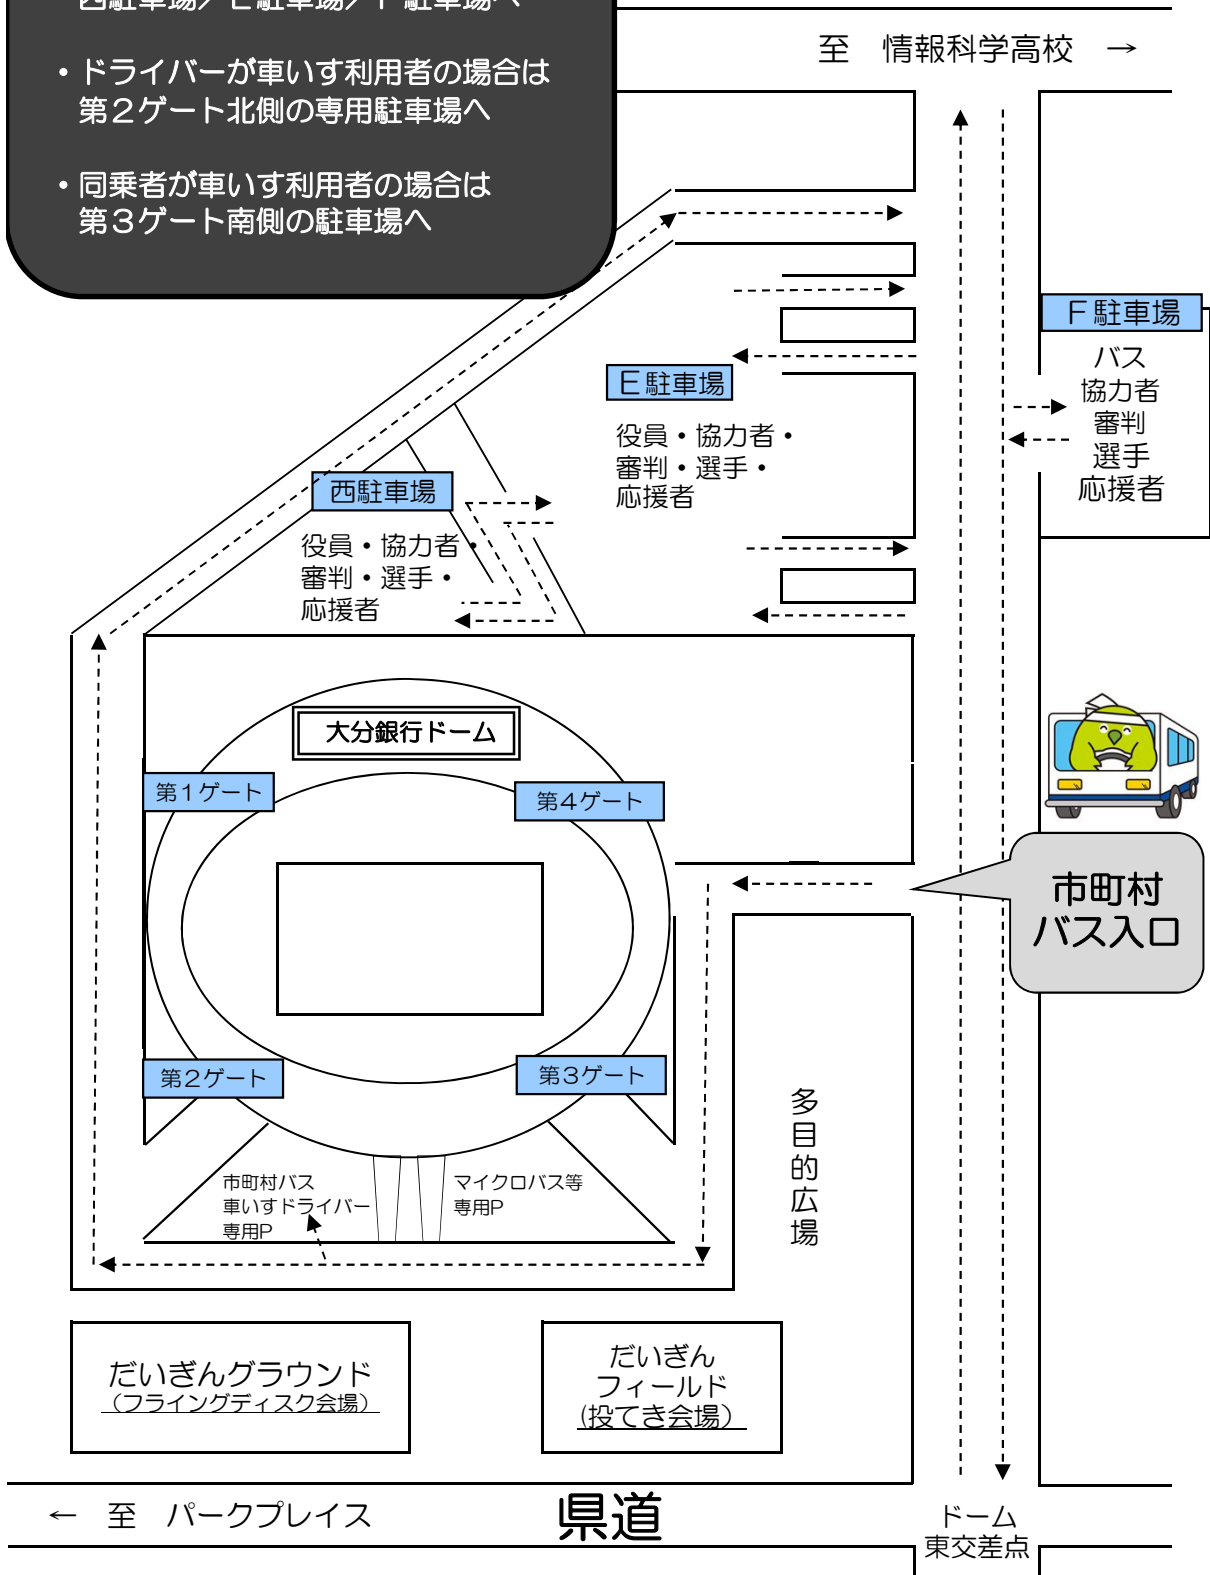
西駐車場／E駐車場／F駐車場へ

・ドライバーが車いす利用者の場合は第２ゲート北側の専用駐車場へ

・同乗者が車いす利用者の場合は第３ゲート南側の駐車場へ

至　情報科学高校　→

F駐車場
バス
協力者
審判
選手
応援者

E駐車場
役員・協力者・
審判・選手・
応援者

西駐車場
役員・協力者・
審判・選手・
応援者

大分銀行ドーム

第１ゲート
第４ゲート
第２ゲート
第３ゲート

市町村
バス入口

多目的広場

市町村バス
車いすドライバー
専用P

マイクロバス等
専用P

だいぎんグラウンド
（フライングディスク会場）

だいぎん
フィールド
（投てき会場）

←　至　パークプレイス

県道

ドーム
東交差点